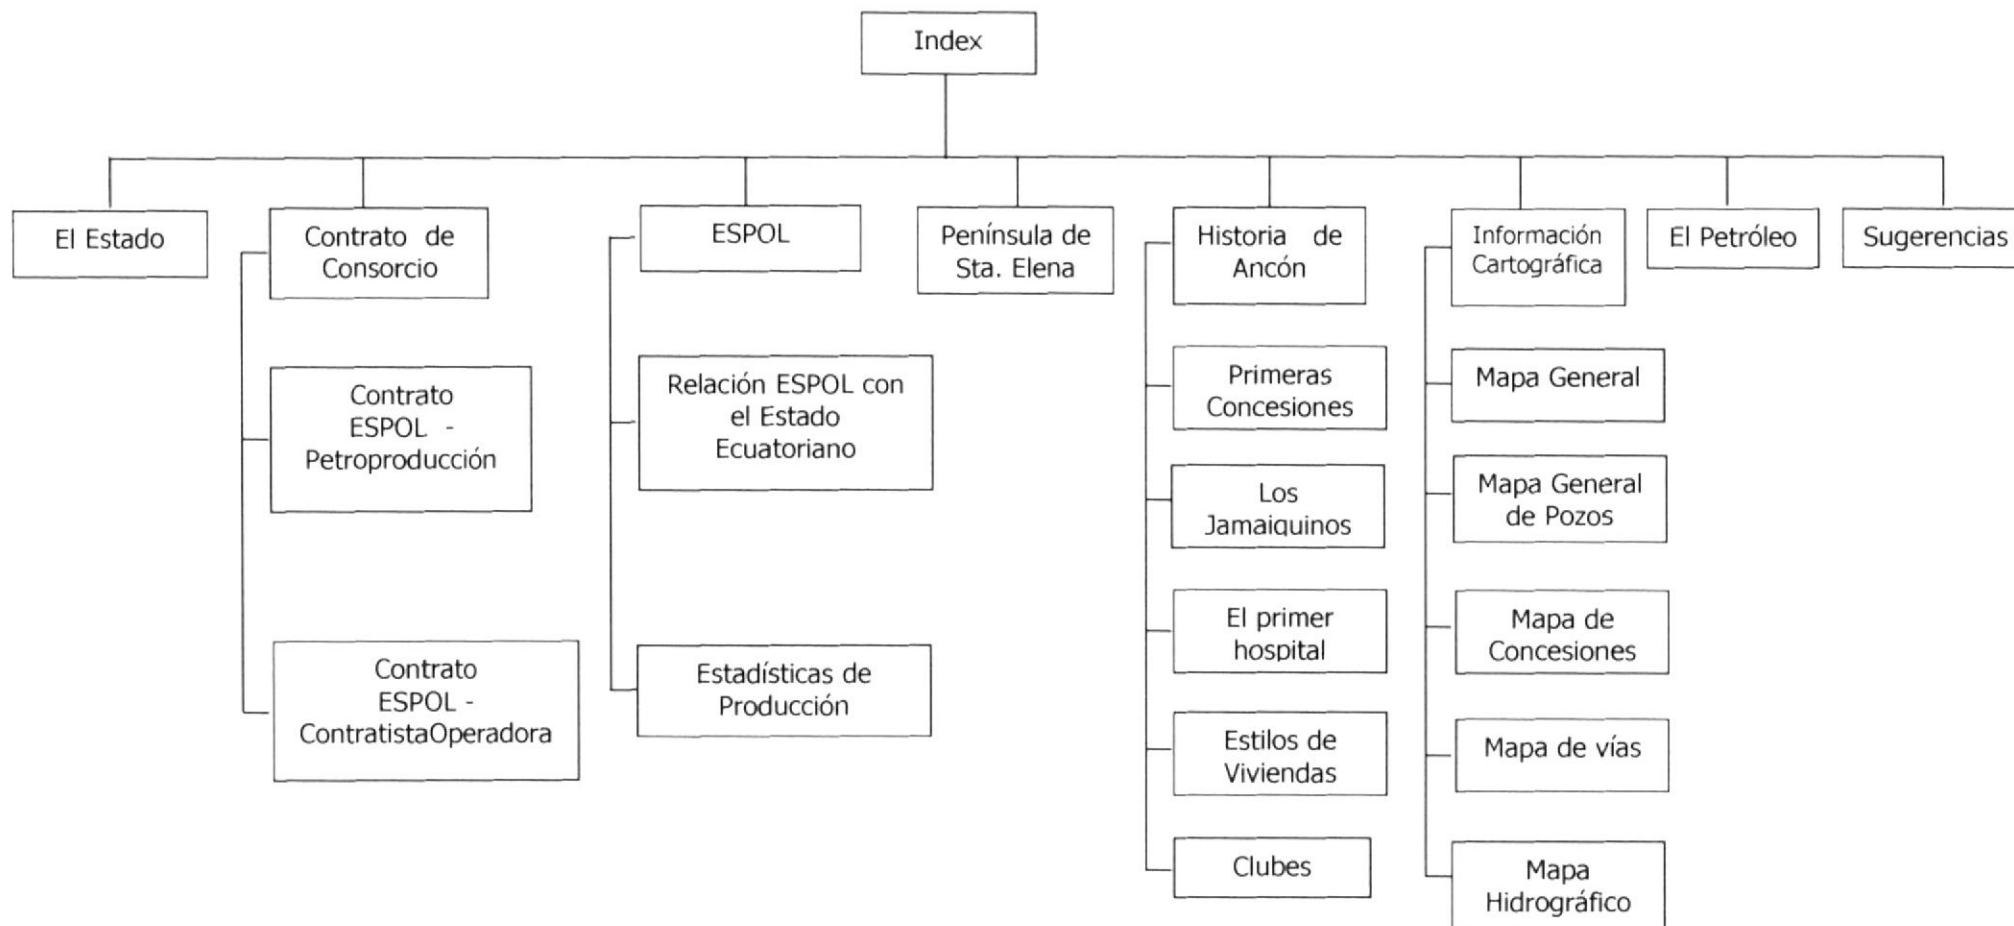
Index

El Estado

Contrato de Consorcio

Contrato ESPOL - Petroproducción

Contrato ESPOL - ContratistaOperadora

ESPOL

Relación ESPOL con el Estado Ecuatoriano

Estadísticas de Producción

Península de Sta. Elena

Historia de Ancón

Primeras Concesiones

Los Jamaiquinos

El primer hospital

Estilos de Viviendas

Clubes

Información Cartográfica

Mapa General

Mapa General de Pozos

Mapa de Concesiones

Mapa de vías

Mapa Hidrográfico

El Petróleo

Sugerencias